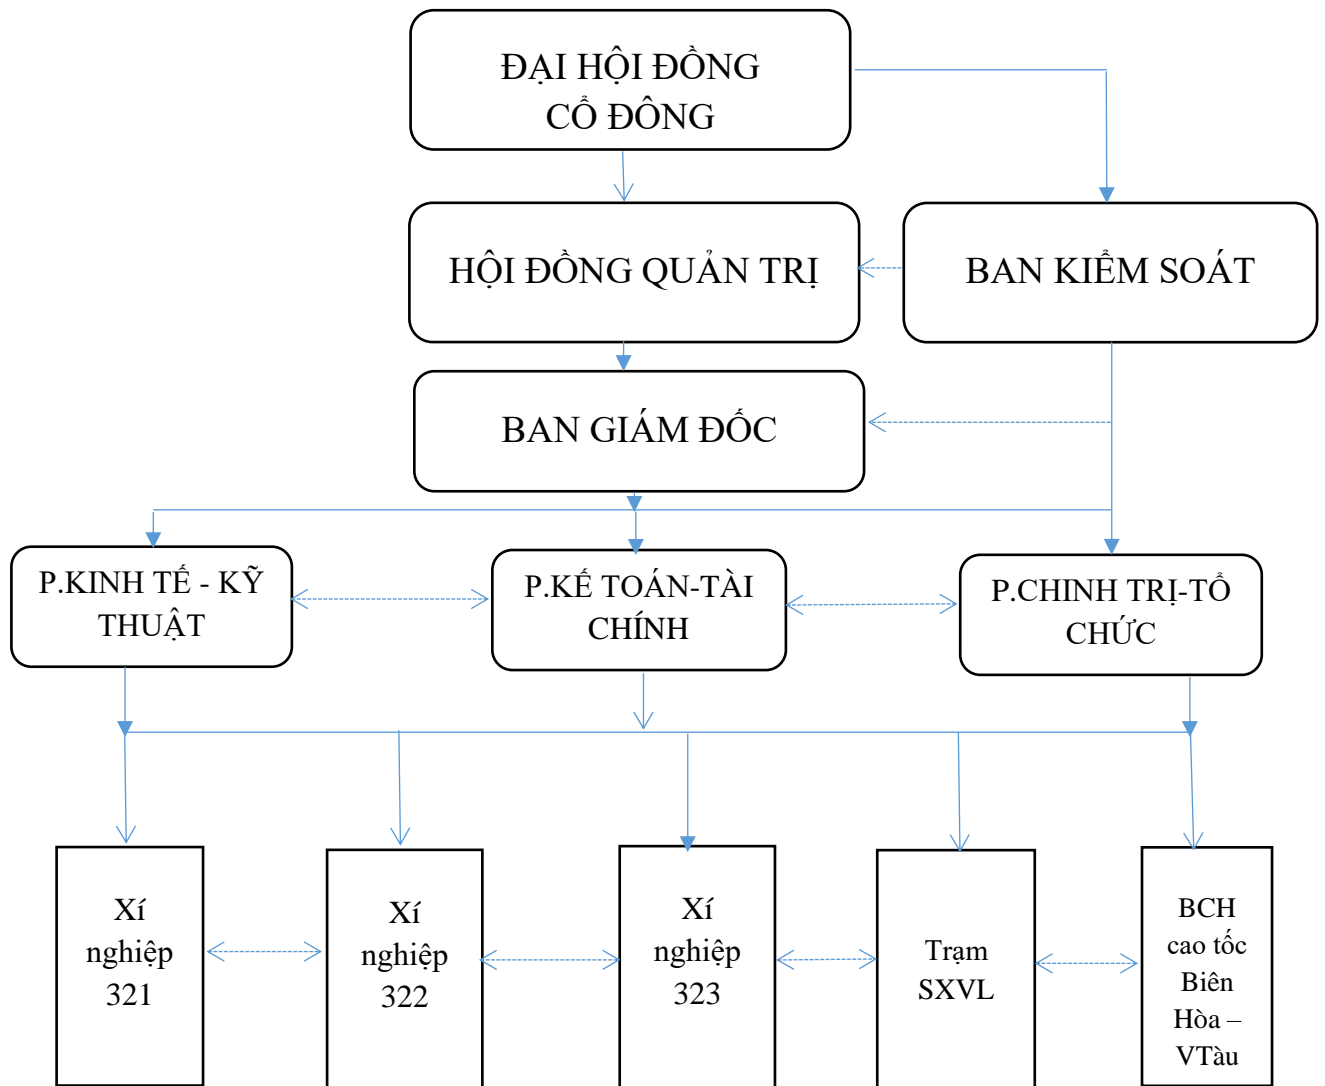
ĐẠI HỘI ĐỒNG CỔ ĐÔNG

HỘI ĐỒNG QUẢN TRỊ

BAN KIỂM SOÁT

BAN GIÁM ĐỐC

P.KINH TẾ - KỸ THUẬT

P.KẾ TOÁN-TÀI CHÍNH

P.CHINH TRỊ-TỔ CHỨC

Xí nghiệp 321

Xí nghiệp 322

Xí nghiệp 323

Trạm SXVL

BCH cao tốc Biên Hòa – VTàu